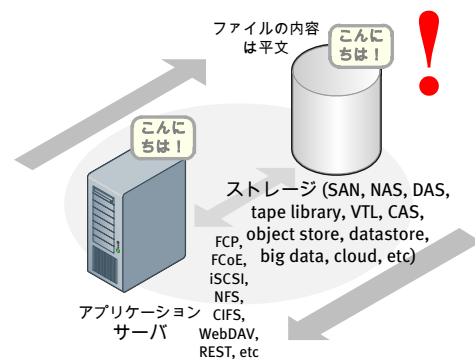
ファイルの内容は平文

こんにちは！

!

こんにちは！

ストレージ (SAN, NAS, DAS, tape library, VTL, CAS, object store, datastore, big data, cloud, etc)

FCP, FCoE, iSCSI, NFS, CIFS, WebDAV, REST, etc

アプリケーションサーバ